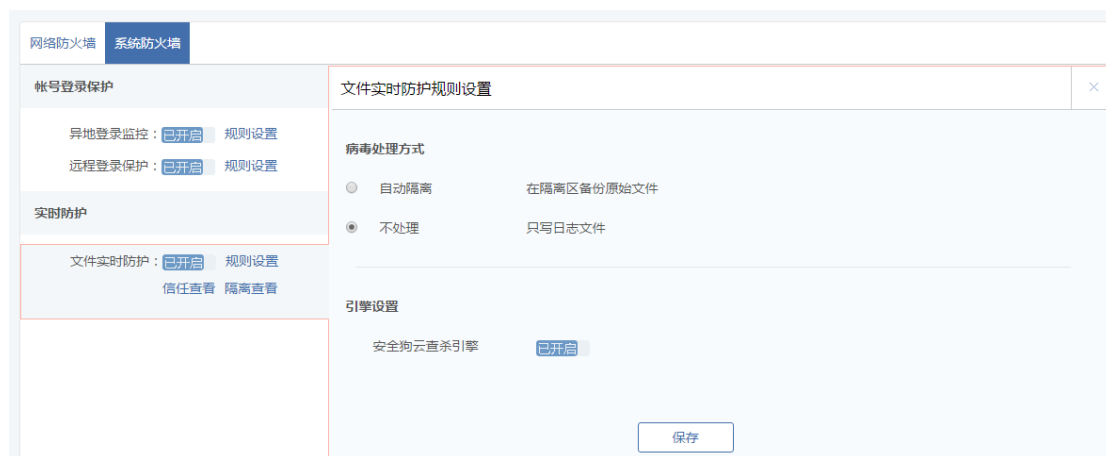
网络防火墙 系统防火墙

帐号登录保护

异地登录监控：已开启 规则设置

远程登录保护：已开启 规则设置

实时防护

文件实时防护：已开启 规则设置

信任查看 隔离查看

文件实时防护规则设置

×

病毒处理方式

自动隔离 在隔离区备份原始文件

不处理 只写日志文件

引擎设置

安全狗云查杀引擎 已开启

保存